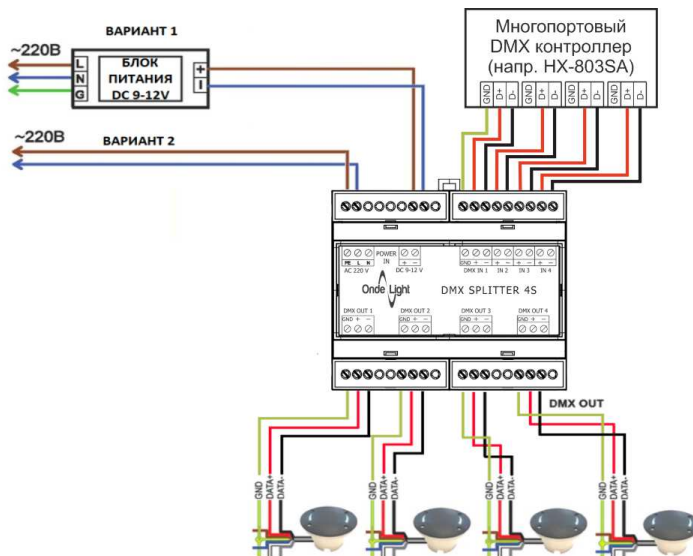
ВАРИАНТ 1

~220В

L
N
G

БЛОК ПИТАНИЯ DC 9-12V

+
-

Многопортовый DMX контроллер (напр. HX-803SA)

GND D+ D- GND D+ D- GND D+ D- GND D+ D-

~220В

ВАРИАНТ 2

PE L N
AC 220 V

POWER IN

+ -
DC 9-12 V

GND + - + - + - + -
DMX IN 1 IN 2 IN 3 IN 4

Onde Light

DMX SPLITTER 4S

DMX OUT 1
GND + -

DMX OUT 2
GND + -

DMX OUT 3
GND + -

DMX OUT 4
GND + -

DMX OUT

GND DATA+ DATA-

GND DATA+ DATA-

GND DATA+ DATA-

GND DATA+ DATA-